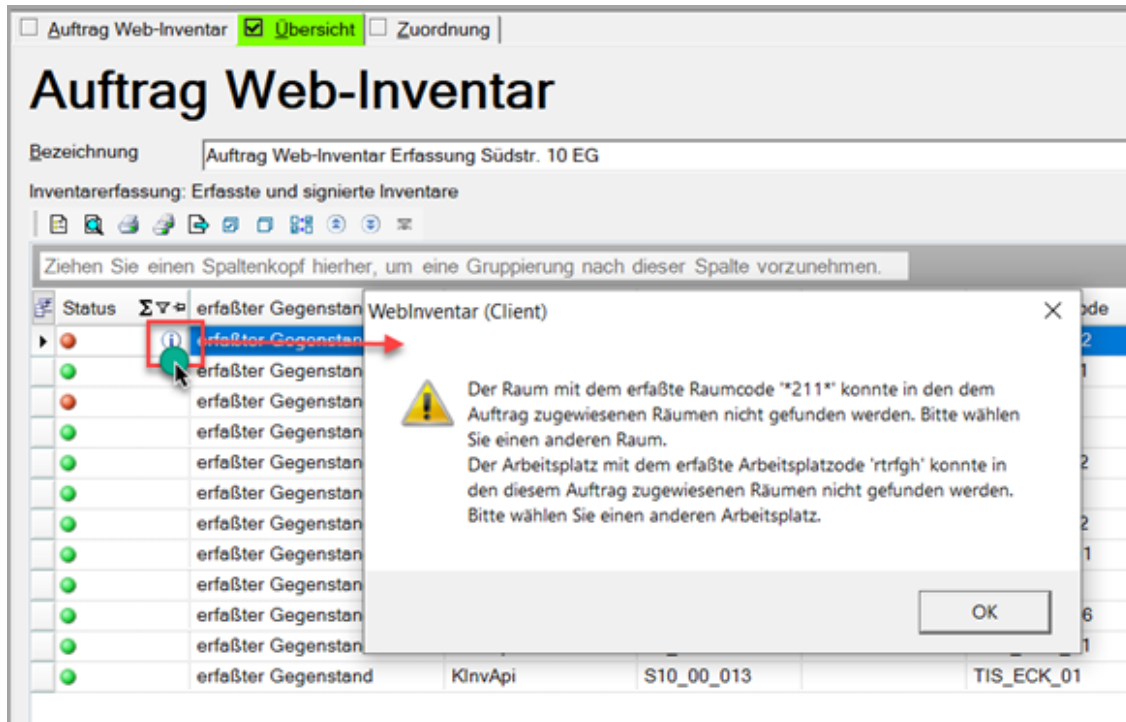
Auftrag Web-Inventar | Übersicht | Zuordnung

Auftrag Web-Inventar

Bezeichnung Auftrag Web-Inventar Erfassung Südstr. 10 EG

Inventarerfassung: Erfasste und signierte Inventare

Ziehen Sie einen Spaltenkopf hierher, um eine Gruppierung nach dieser Spalte vorzunehmen.

| Status | | erfaßter Gegenstan | | | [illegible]ode |
|---|---|---|---|---|---|
| | | erfaßter Gegenstan | | | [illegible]2 |
| | | erfaßter Gegenstan | | | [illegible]1 |
| | | erfaßter Gegenstan | | | |
| | | erfaßter Gegenstan | | | |
| | | erfaßter Gegenstan | | | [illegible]2 |
| | | erfaßter Gegenstan | | | |
| | | erfaßter Gegenstan | | | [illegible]2 |
| | | erfaßter Gegenstan | | | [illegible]1 |
| | | erfaßter Gegenstan | | | |
| | | erfaßter Gegenstan | | | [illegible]6 |
| | | erfaßter Gegenstan | | | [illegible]1 |
| | | erfaßter Gegenstand | KInvApi | S10_00_013 | TIS_ECK_01 |

WebInventar (Client)

Der Raum mit dem erfaßte Raumcode "*211*" konnte in den dem Auftrag zugewiesenen Räumen nicht gefunden werden. Bitte wählen Sie einen anderen Raum.
Der Arbeitsplatz mit dem erfaßte Arbeitsplatzode 'rtrfgh' konnte in den diesem Auftrag zugewiesenen Räumen nicht gefunden werden. Bitte wählen Sie einen anderen Arbeitsplatz.

OK